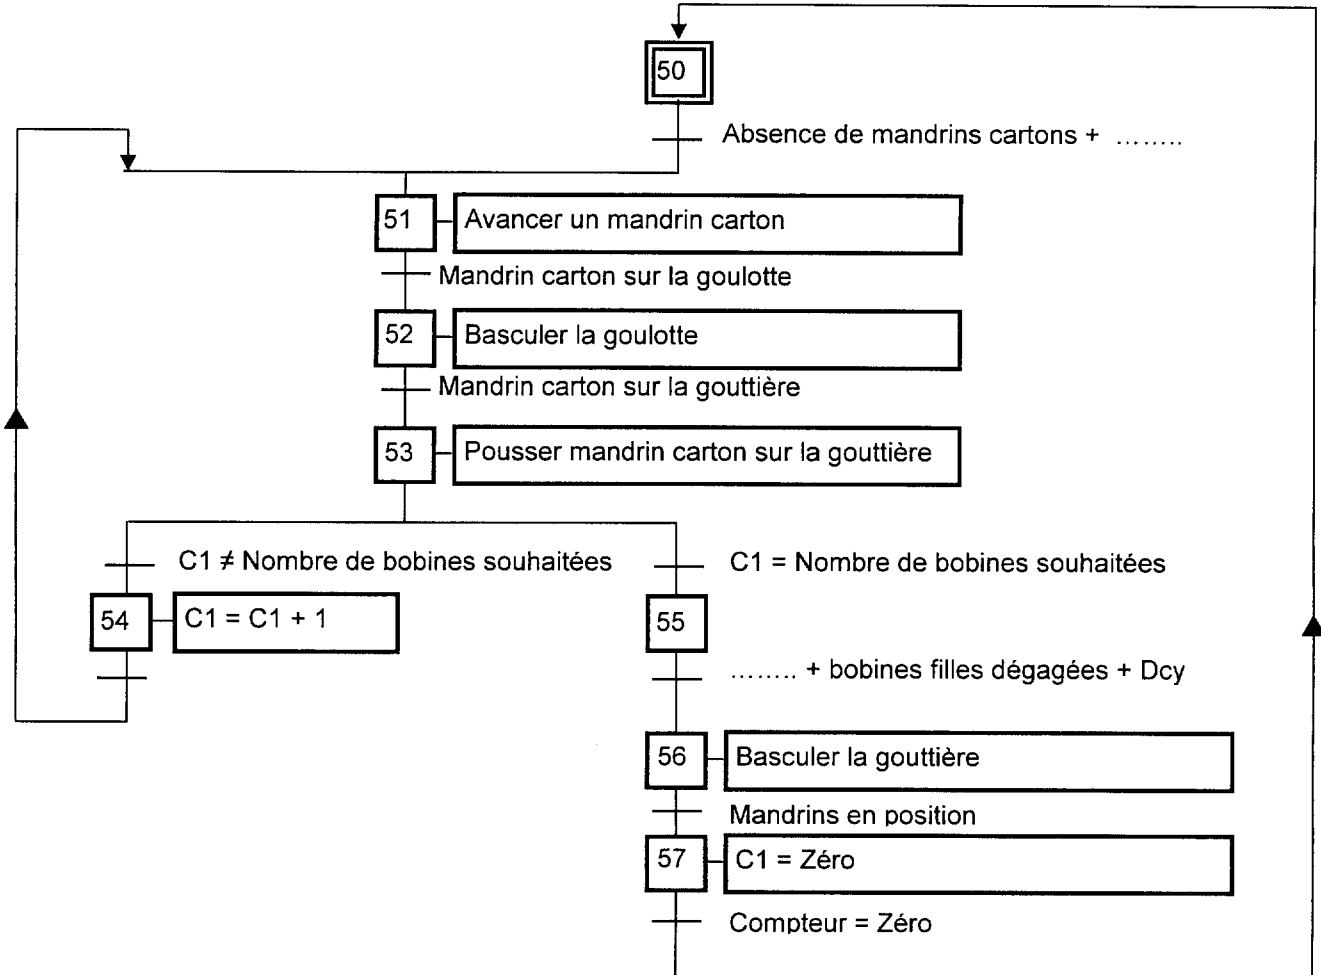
50

Absence de mandrins cartons + ……..

51 Avancer un mandrin carton

Mandrin carton sur la goulotte

52 Basculer la goulotte

Mandrin carton sur la gouttière

53 Pousser mandrin carton sur la gouttière

C1 ≠ Nombre de bobines souhaitées

C1 = Nombre de bobines souhaitées

54 C1 = C1 + 1

55

…….. + bobines filles dégagées + Dcy

56 Basculer la gouttière

Mandrins en position

57 C1 = Zéro

Compteur = Zéro